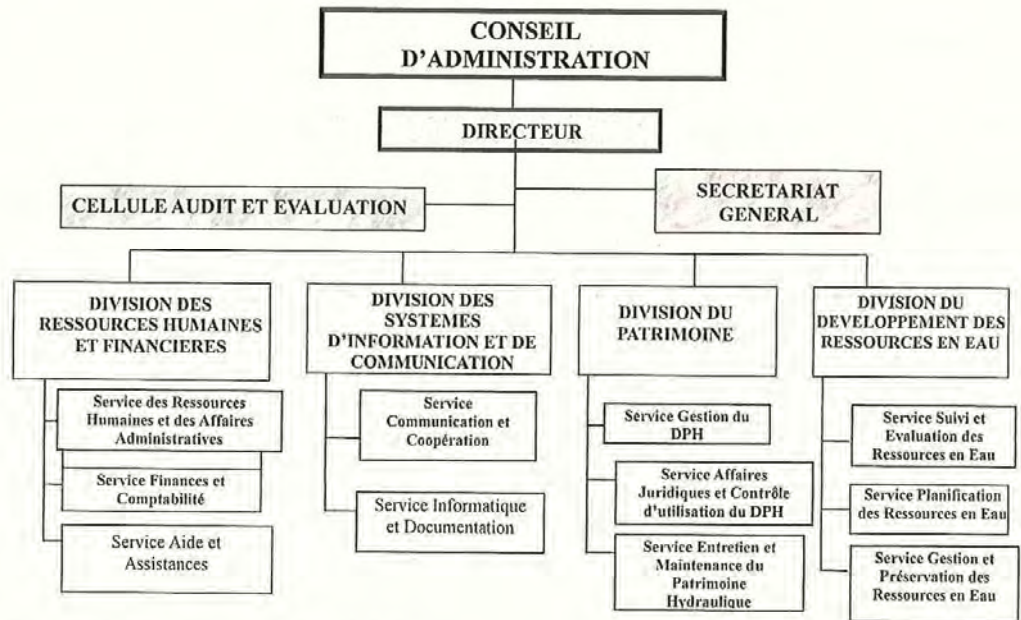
CONSEIL D'ADMINISTRATION

DIRECTEUR

CELLULE AUDIT ET EVALUATION

SECRETARIAT GENERAL

DIVISION DES RESSOURCES HUMAINES ET FINANCIERES

Service des Ressources Humaines et des Affaires Administratives

Service Finances et Comptabilité

Service Aide et Assistances

DIVISION DES SYSTEMES D'INFORMATION ET DE COMMUNICATION

Service Communication et Coopération

Service Informatique et Documentation

DIVISION DU PATRIMOINE

Service Gestion du DPH

Service Affaires Juridiques et Contrôle d'utilisation du DPH

Service Entretien et Maintenance du Patrimoine Hydraulique

DIVISION DU DEVELOPPEMENT DES RESSOURCES EN EAU

Service Suivi et Evaluation des Ressources en Eau

Service Planification des Ressources en Eau

Service Gestion et Préservation des Ressources en Eau